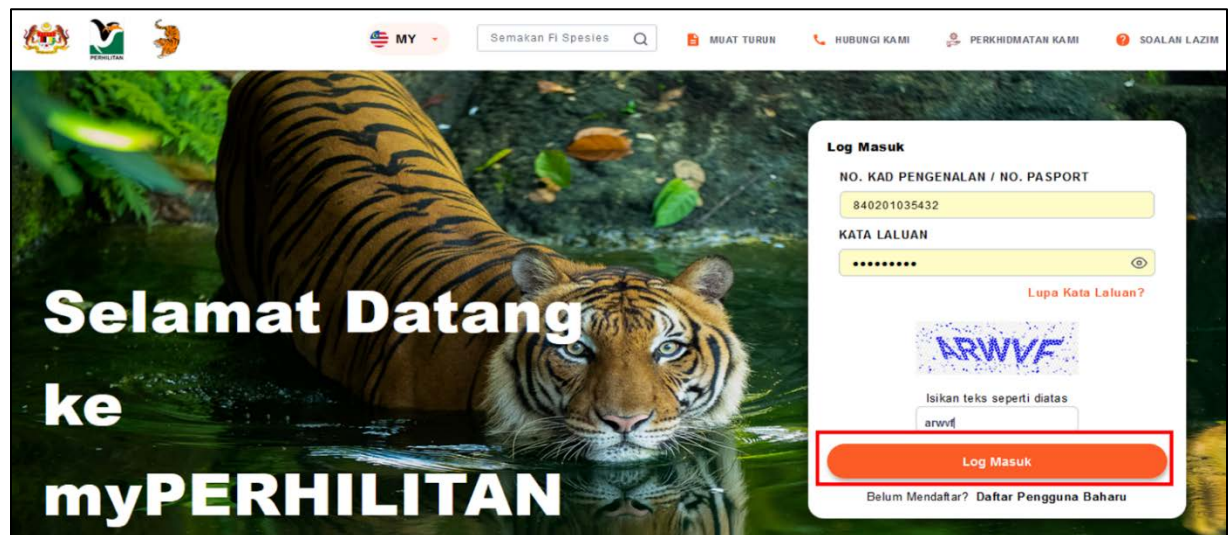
PERHILITAN

MY

Semakan Fi Spesies

MUAT TURUN

HUBUNGI KAMI

PERKHIDMATAN KAMI

SOALAN LAZIM

Selamat Datang ke myPERHILITAN

Log Masuk

NO. KAD PENGENALAN / NO. PASPORT

840201035432

KATA LALUAN

•••••••••

Lupa Kata Laluan?

ARWVF

Isikan teks seperti diatas

arwvf

Log Masuk

Belum Mendaftar? Daftar Pengguna Baharu